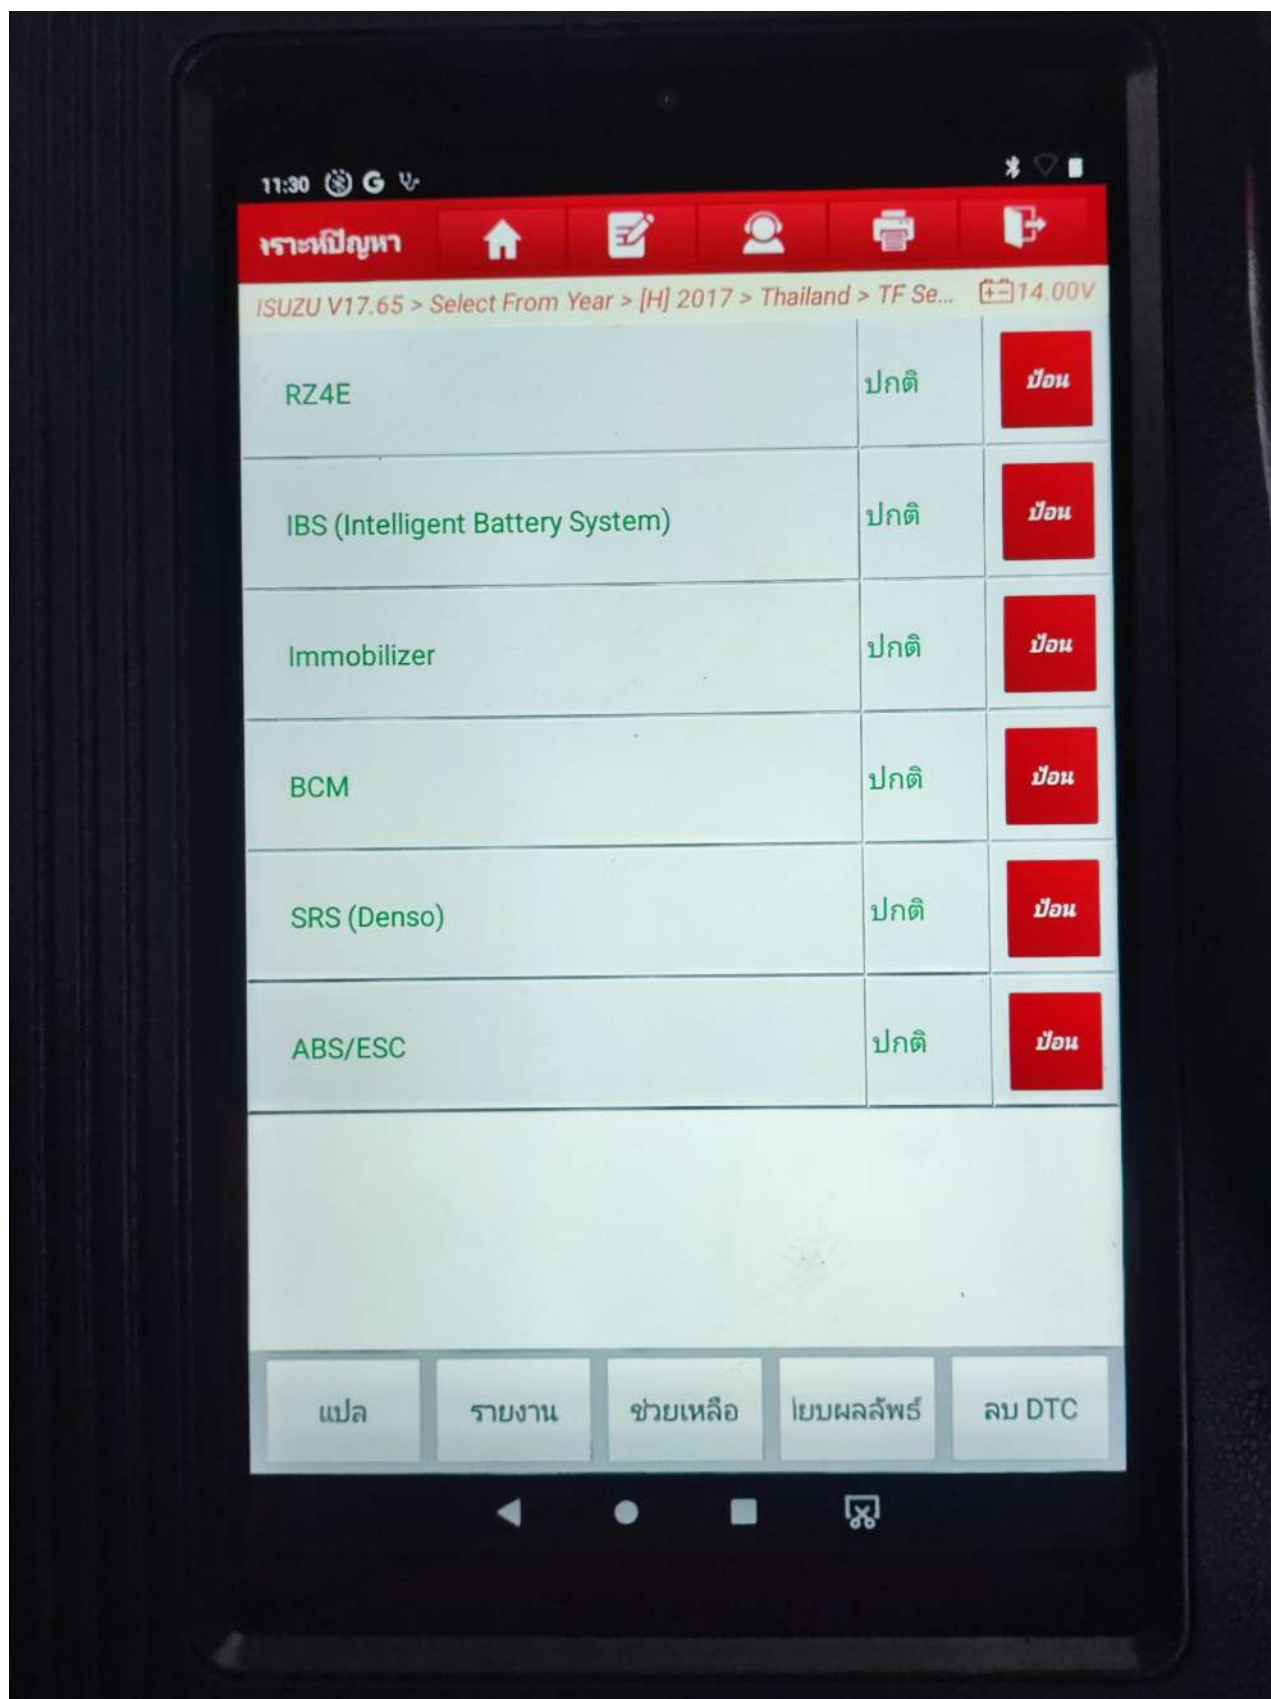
11:30

ราะห์ปัญหา

ISUZU V17.65 > Select From Year > [H] 2017 > Thailand > TF Se... 14.00V

| | | |
|---|---|---|
| RZ4E | ปกติ | ป้อน |
| IBS (Intelligent Battery System) | ปกติ | ป้อน |
| Immobilizer | ปกติ | ป้อน |
| BCM | ปกติ | ป้อน |
| SRS (Denso) | ปกติ | ป้อน |
| ABS/ESC | ปกติ | ป้อน |

แปล รายงาน ช่วยเหลือ ไยบผลลัพธ์ ลบ DTC